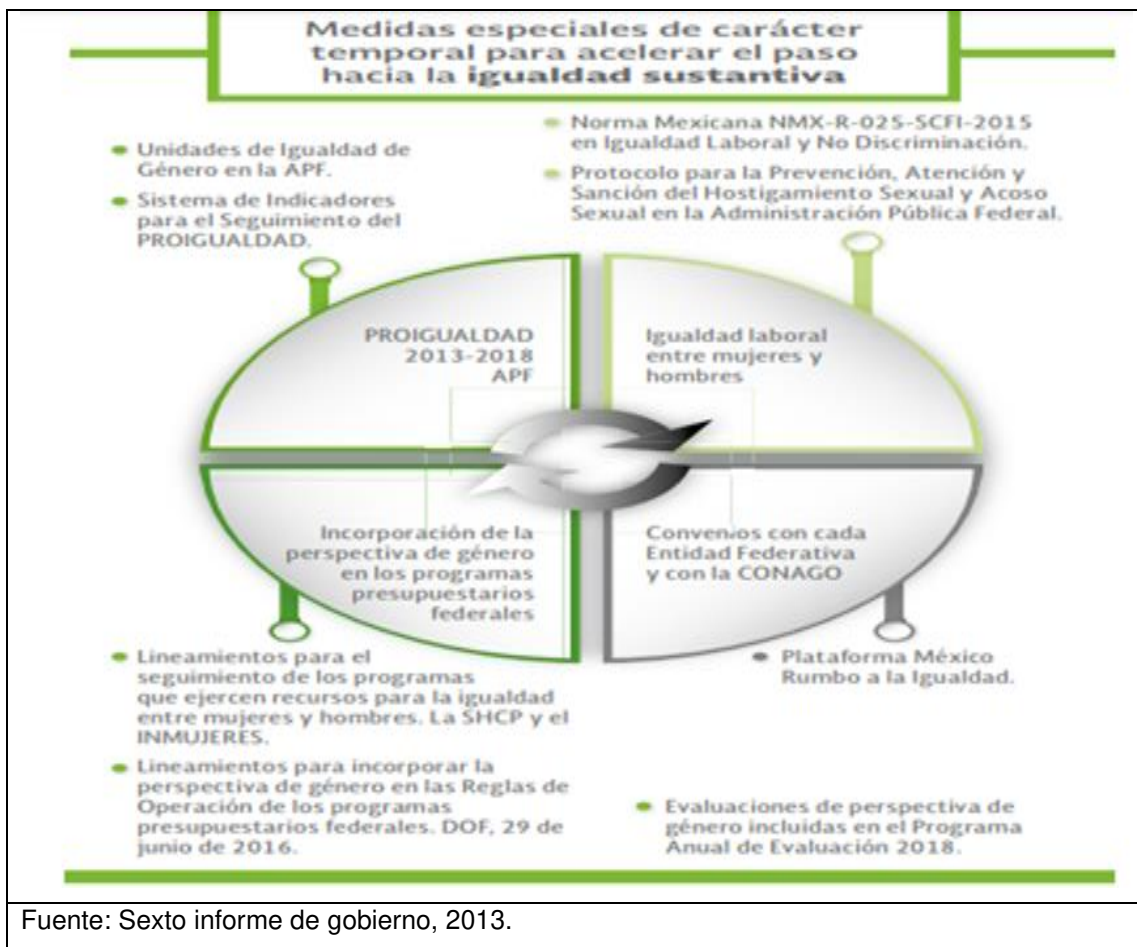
Medidas especiales de carácter temporal para acelerar el paso hacia la igualdad sustantiva

• Unidades de Igualdad de Género en la APF.

• Sistema de Indicadores para el Seguimiento del PROIGUALDAD.

• Norma Mexicana NMX-R-025-SCFI-2015 en Igualdad Laboral y No Discriminación.

• Protocolo para la Prevención, Atención y Sanción del Hostigamiento Sexual y Acoso Sexual en la Administración Pública Federal.

PROIGUALDAD 2013-2018 APF

Igualdad laboral entre mujeres y hombres

Incorporación de la perspectiva de género en los programas presupuestarios federales

Convenios con cada Entidad Federativa y con la CONAGO

• Lineamientos para el seguimiento de los programas que ejercen recursos para la igualdad entre mujeres y hombres. La SHCP y el INMUJERES.

• Lineamientos para incorporar la perspectiva de género en las Reglas de Operación de los programas presupuestarios federales. DOF, 29 de junio de 2016.

• Plataforma México Rumbo a la Igualdad.

• Evaluaciones de perspectiva de género incluidas en el Programa Anual de Evaluación 2018.

Fuente: Sexto informe de gobierno, 2013.